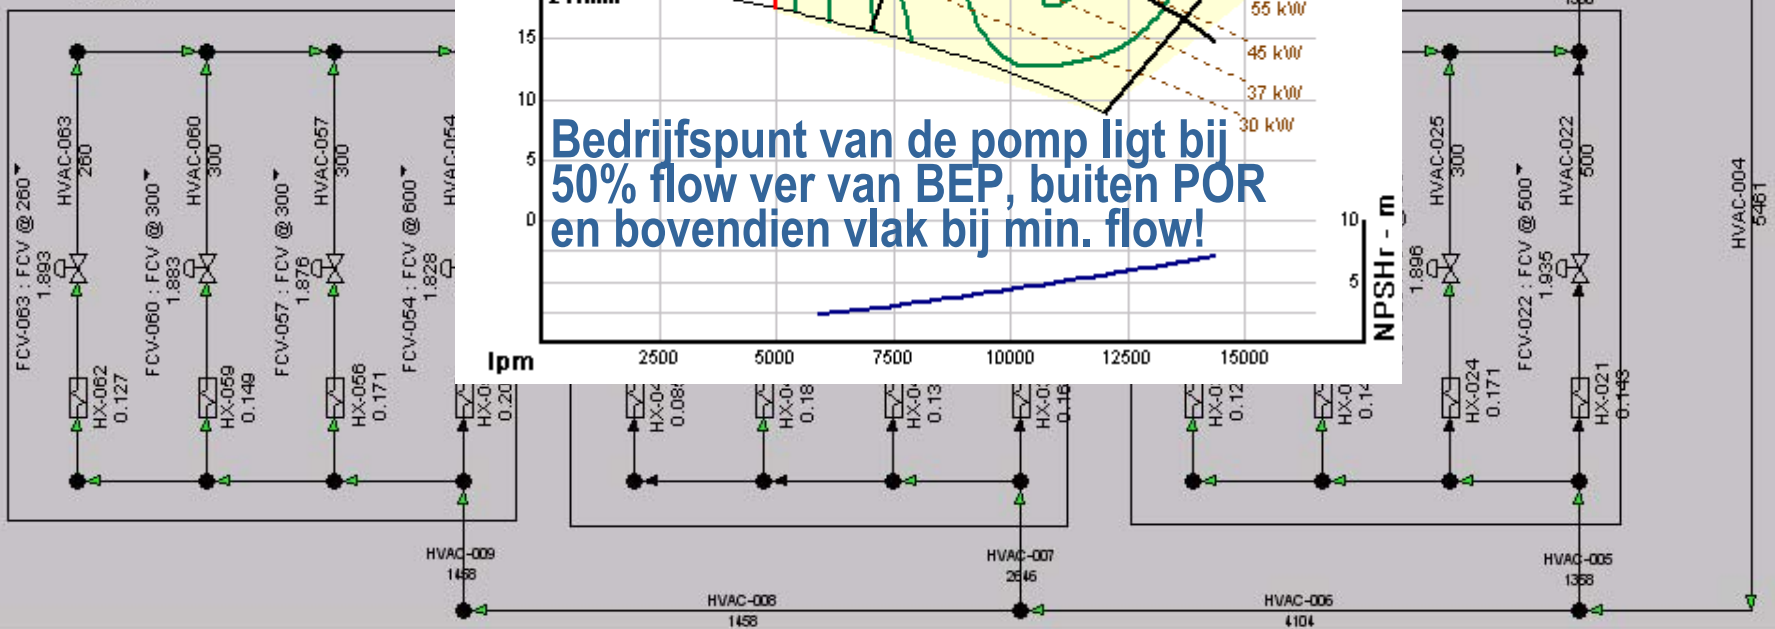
FCV-063 : FCV @ 260
1.893
HVAC-063
260
HX-062
0.127

FCV-060 : FCV @ 300
1.883
HVAC-060
300
HX-059
0.149

FCV-057 : FCV @ 300
1.876
HVAC-057
300
HX-056
0.171

FCV-054 : FCV @ 600
1.828
HVAC-054
HX-0
0.20

15
10
5
0
lpm
2500
5000
7500
10000
12500
15000
55 kW
45 kW
37 kW
30 kW
10
5
NPSHr - m

Bedrijfspunt van de pomp ligt bij 50% flow ver van BEP, buiten POR en bovendien vlak bij min. flow!

HX-0
0.08
HX-0
0.18
HX-0
0.13
HX-0
0.18

HX-0
0.12
HX-0
0.14

FCV-025
1.896
HVAC-025
300
HX-024
0.171

FCV-022 : FCV @ 500
1.935
HVAC-022
500
HX-021
0.143

HVAC-004
5461

HVAC-009
1458
HVAC-007
2646
HVAC-005
1358
HVAC-008
1458
HVAC-006
4104